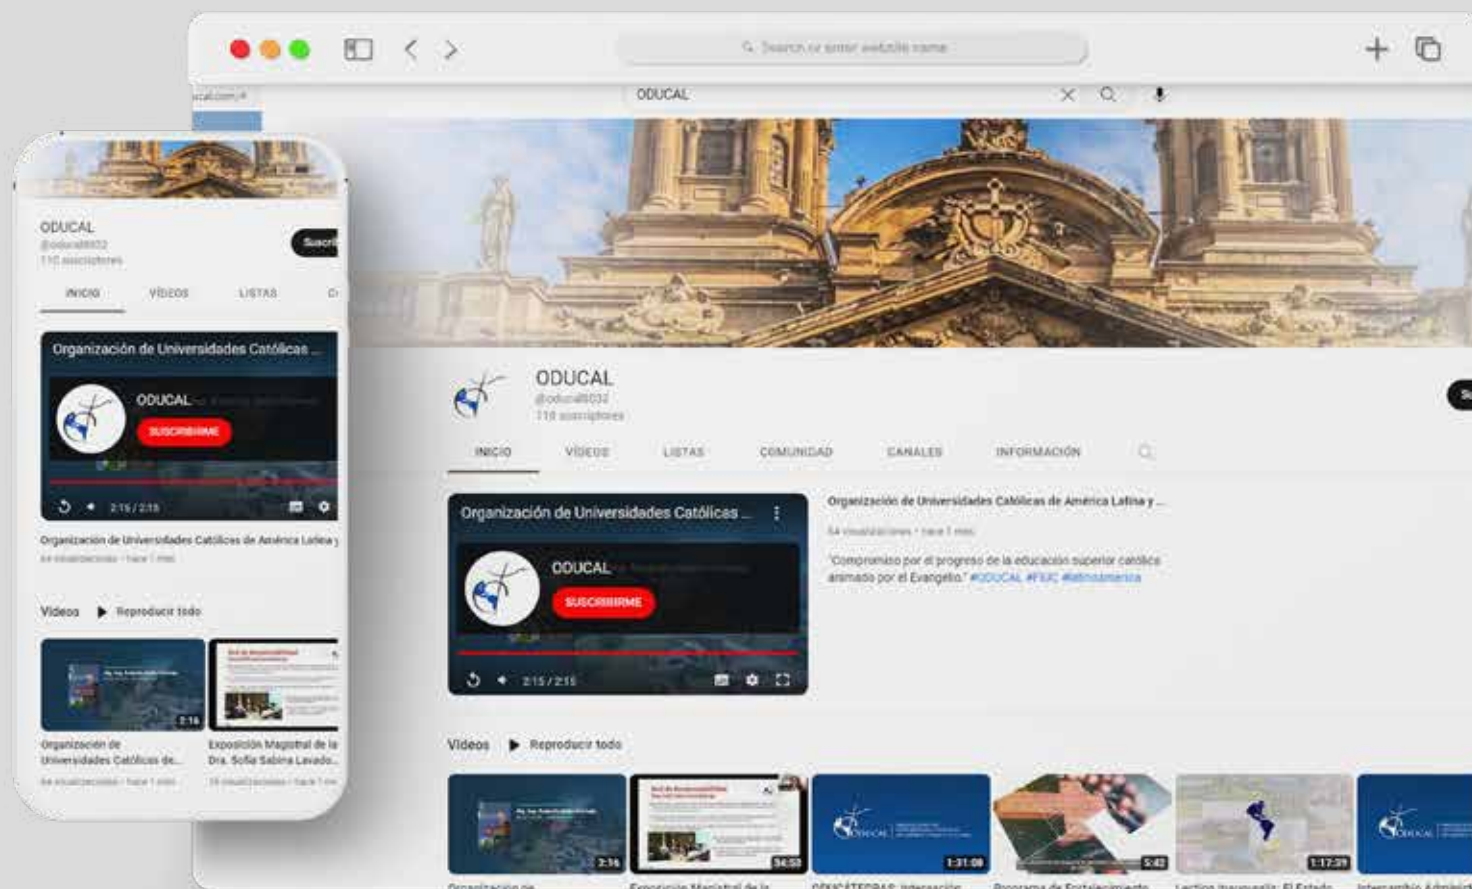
Search or enter website name

ODUCAL

ODUCAL
@oducal8032
110 suscriptores

INICIO VÍDEOS LISTAS COMUNIDAD CANALES INFORMACIÓN

Organización de Universidades Católicas ...

ODUCAL

SUSCRIBIRME

2:15 / 2:15

Organización de Universidades Católicas de América Latina y ...

64 visualizaciones · hace 1 mes

"Compromiso por el progreso de la educación superior católica animado por el Evangelio." #ODUCAL #FIUC #latinoamerica

Videos Reproducir todo

2:16 34:05 1:31:08 5:42 1:17:39

Organización de Universidades Católicas de...

Exposición Magistral de la Dra. Sofía Sabina Lavado...

64 visualizaciones · hace 1 mes

ODUCAL
@oducal8032
110 suscriptores

Suscri

INICIO VÍDEOS LISTAS C

Organización de Universidades Católicas ...

ODUCAL

SUSCRIBIRME

2:15 / 2:15

Organización de Universidades Católicas de América Latina y

64 visualizaciones · hace 1 mes

Videos Reproducir todo

2:16

Organización de Universidades Católicas de...

Exposición Magistral de la Dra. Sofía Sabina Lavado...

64 visualizaciones · hace 1 mes

19 visualizaciones · hace 1 mes